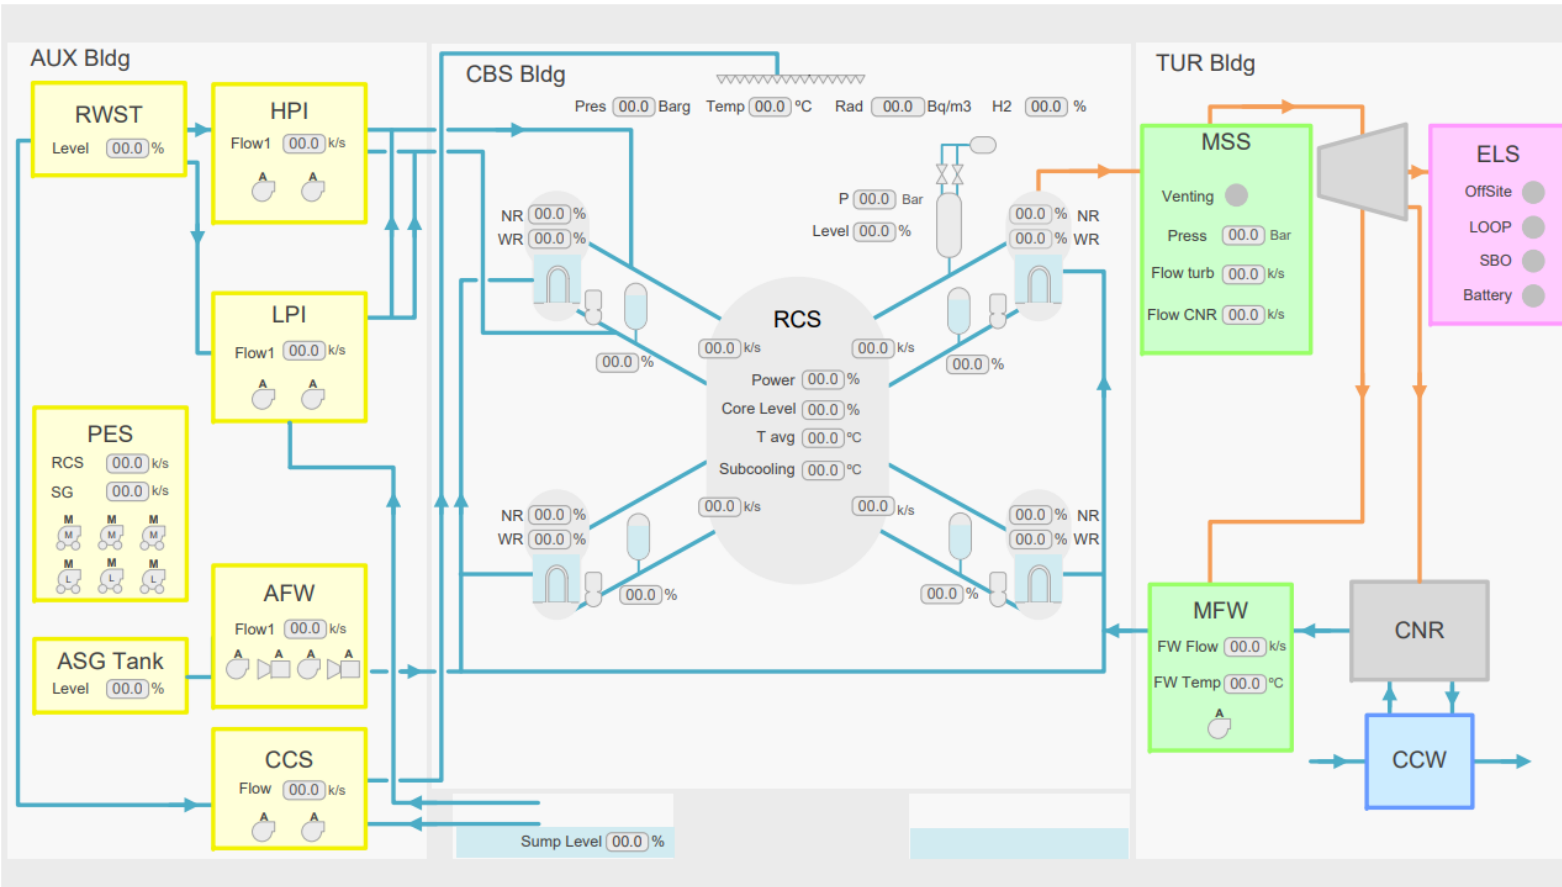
AUX Bldg

RWST
Level 00.0 %

HPI
Flow1 00.0 k/s
A A

LPI
Flow1 00.0 k/s
A A

PES
RCS 00.0 k/s
SG 00.0 k/s
M M M M M M
M M M L L L

AFW
Flow1 00.0 k/s
A A A A

ASG Tank
Level 00.0 %

CCS
Flow 00.0 k/s
A A

CBS Bldg

Pres 00.0 Barg Temp 00.0 °C Rad 00.0 Bq/m3 H2 00.0 %

NR 00.0 %
WR 00.0 %

00.0 %

P 00.0 Bar
Level 00.0 %

00.0 % NR
00.0 % WR

00.0 %

RCS
00.0 k/s
00.0 k/s
Power 00.0 %
Core Level 00.0 %
T avg 00.0 °C
Subcooling 00.0 °C
00.0 k/s
00.0 k/s

NR 00.0 %
WR 00.0 %

00.0 %

00.0 % NR
00.0 % WR

00.0 %

Sump Level 00.0 %

TUR Bldg

MSS
Venting
Press 00.0 Bar
Flow turb 00.0 k/s
Flow CNR 00.0 k/s

ELS
OffSite
LOOP
SBO
Battery

MFW
FW Flow 00.0 k/s
FW Temp 00.0 °C
A

CNR

CCW